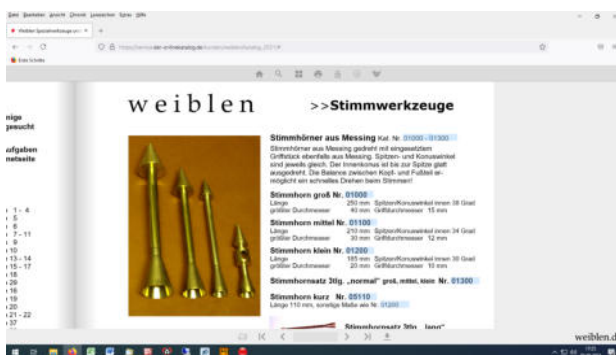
Datei Bearbeiten Ansicht Chronik Lesezeichen Extras Hilfe

Weiblen Spezialwerkzeuge
Erste Schritte

nige
gesucht

ufgaben
netseite

1 - 4
5
6
7 - 11
9
10
13 - 14
15 - 17
18
16
20
28
29
21 - 22
37

weiblen >>Stimmwerkzeuge

Stimmhörner aus Messing Kat. Nr. 01000 - 01300
Stimmhörner aus Messing gedreht mit eingesetztem Griffstück ebenfalls aus Messing. Spitzen- und Konuswinkel sind jeweils gleich. Der Innenkonus ist bis zur Spitze glatt ausgedreht. Die Balance zwischen Kopf- und Fußteil ermöglicht ein schnelles Drehen beim Stimmen!

Stimmhorn groß Nr. 01000
Länge 250 mm Spitzen/Konuswinkel innen 38 Grad
größter Durchmesser 40 mm Griffdurchmesser 15 mm

Stimmhorn mittel Nr. 01100
Länge 210 mm Spitzen/Konuswinkel innen 34 Grad
größter Durchmesser 30 mm Griffdurchmesser 12 mm

Stimmhorn klein Nr. 01200
Länge 185 mm Spitzen/Konuswinkel innen 30 Grad
größter Durchmesser 20 mm Griffdurchmesser 10 mm

Stimmhornsatz 3tlg. „normal" groß, mittel, klein Nr. 01300

Stimmhorn kurz Nr. 05110
Länge 110 mm, sonstige Maße wie Nr. 01200

Stimmhornsatz 3tlg. „lang"

weiblen.d